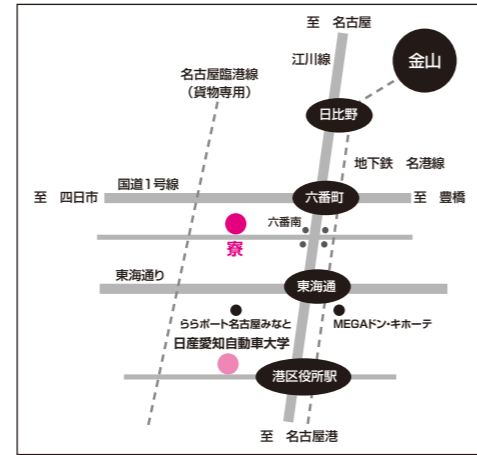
至 名古屋

金山

江川線

名古屋臨港線
（貨物専用）

日比野

地下鉄 名港線

国道1号線

至 四日市

六番町

至 豊橋

六番南

寮

東海通り

東海通

ららポート名古屋みなと

MEGAドン・キホーテ

日産愛知自動車大学

港区役所駅

至 名古屋港